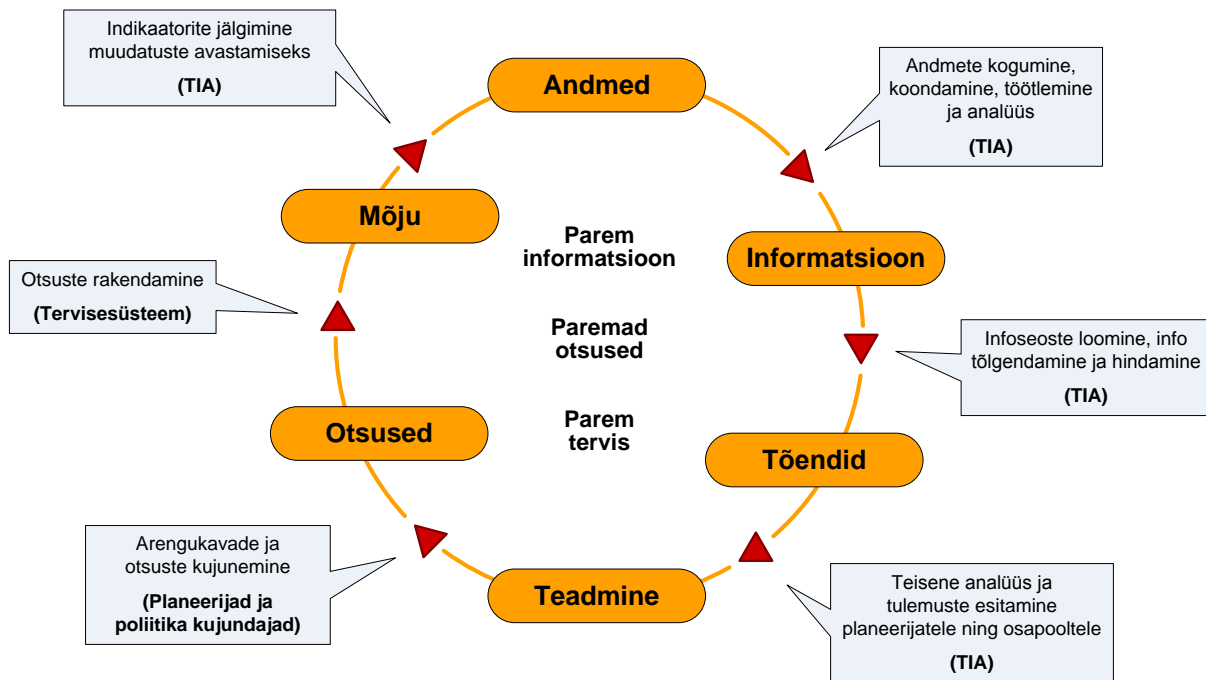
Indikaatorite jälgimine muudatuste avastamiseks

(TIA)

Andmed

Andmete kogumine, koondamine, töötlemine ja analüüs

(TIA)

Mõju

Parem informatsioon

Informatsioon

Otsuste rakendamine

(Tervisesüsteem)

Paremad otsused

Infoseoste loomine, info tõlgendamine ja hindamine

(TIA)

Parem tervis

Otsused

Tõendid

Arengukavade ja otsuste kujunemine

(Planeerijad ja poliitika kujundajad)

Teadmine

Teisene analüüs ja tulemuste esitamine planeerijatele ning osapooltele

(TIA)